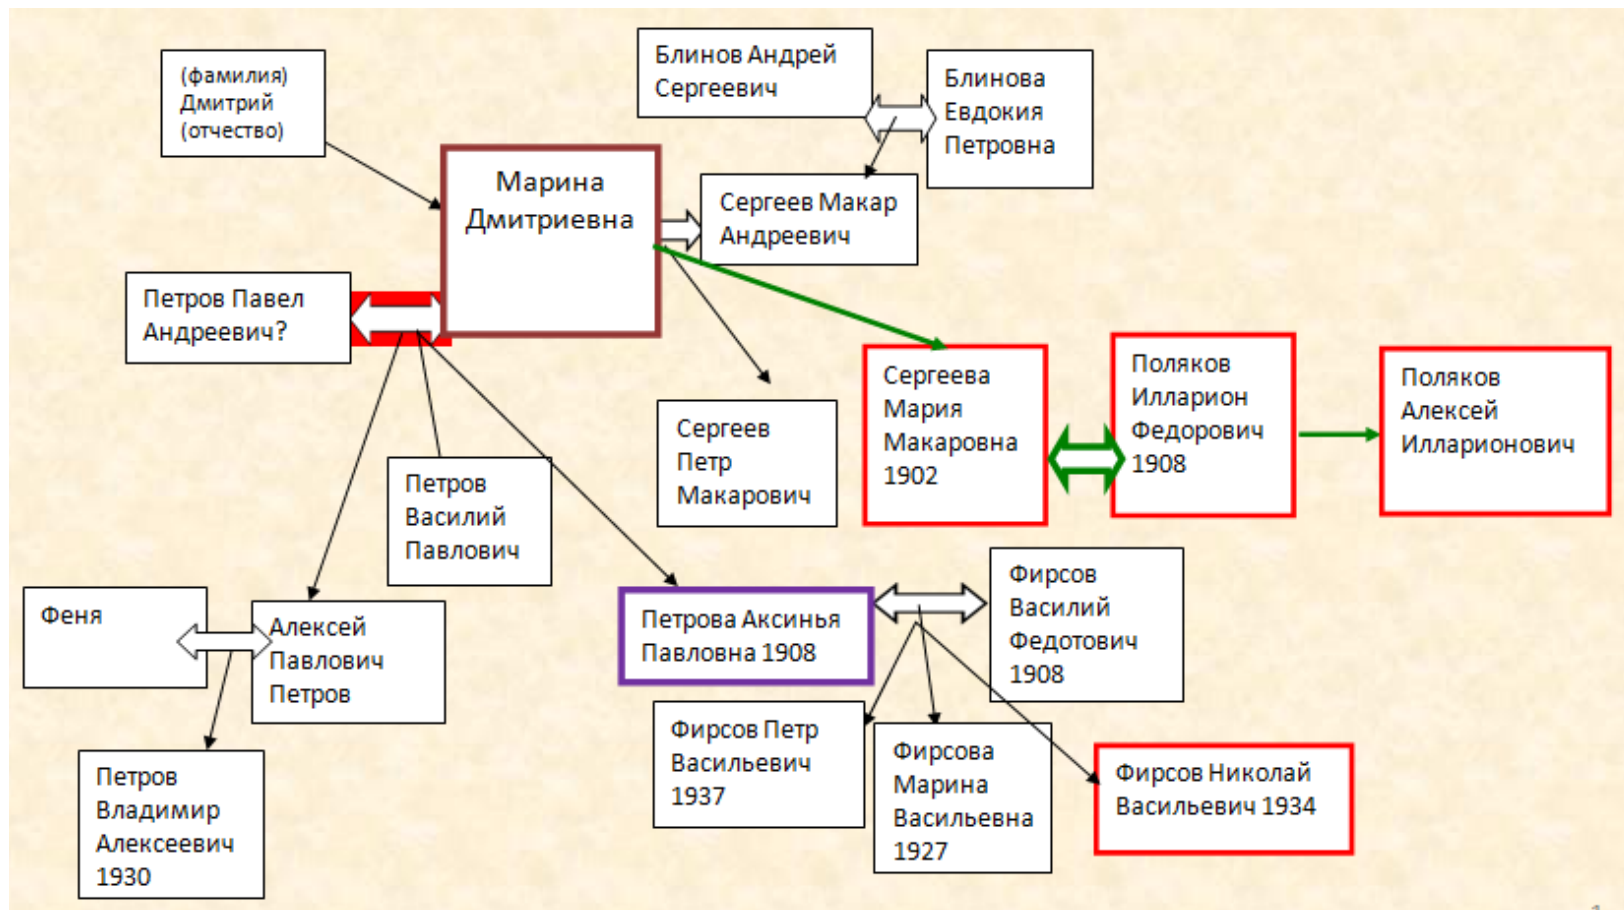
(фамилия) Дмитрий (отчество)

Блинов Андрей Сергеевич

Блинова Евдокия Петровна

Марина Дмитриевна

Сергеев Макар Андреевич

Петров Павел Андреевич?

Сергеева Мария Макаровна 1902

Поляков Илларион Федорович 1908

Поляков Алексей Илларионович

Сергеев Петр Макарович

Петров Василий Павлович

Феня

Алексей Павлович Петров

Петрова Аксинья Павловна 1908

Фирсов Василий Федотович 1908

Фирсов Петр Васильевич 1937

Фирсова Марина Васильевна 1927

Фирсов Николай Васильевич 1934

Петров Владимир Алексеевич 1930